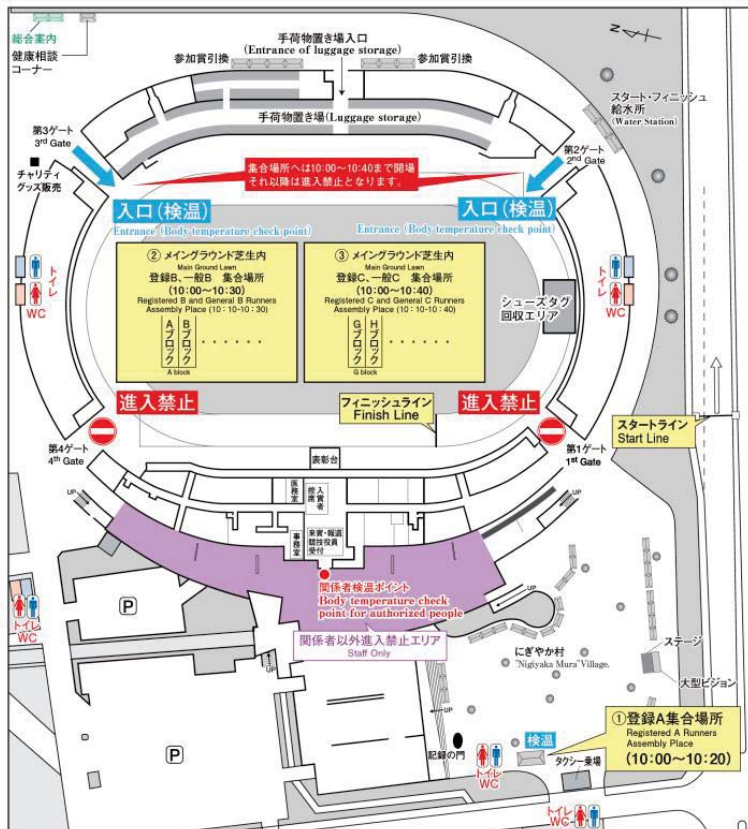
総合案内
健康相談コーナー

手荷物置き場入口
(Entrance of luggage storage)
参加賞引換
参加賞引換
手荷物置き場(Luggage storage)

スタート・フィニッシュ
給水所
(Water Station)

第3ゲート
3rd Gate
第2ゲート
2nd Gate

チャリティグッズ販売

集合場所へは10:00～10:40まで開場
それ以降は進入禁止となります。

入口(検温)
Entrance (Body temperature check point)
入口(検温)
Entrance (Body temperature check point)

② メイングラウンド芝生内
Main Ground Lawn
登録B、一般B　集合場所
(10:00～10:30)
Registered B and General B Runners
Assembly Place (10:10-10:30)
Aブロック
Bブロック
・・・・・・
A block

③ メイングラウンド芝生内
Main Ground Lawn
登録C、一般C　集合場所
(10:00～10:40)
Registered C and General C Runners
Assembly Place (10:10-10:40)
Gブロック
Hブロック
・・・・・・
G block

シューズタグ回収エリア

トイレ
WC
トイレ
WC

進入禁止
フィニッシュライン
Finish Line
進入禁止

第4ゲート
4th Gate
第1ゲート
1st Gate

スタートライン
Start Line

表彰台
医務室
入賞者控室
来賓・報道競技役員受付
事務室

UP
UP
UP
UP

関係者検温ポイント
Body temperature check point for authorized people

関係者以外進入禁止エリア
Staff Only

P
P

トイレ
WC

にぎやか村
"Nigiyaka Mura" Village

ステージ
大型ビジョン

記録の門
トイレ
WC
検温
タクシー乗場

①登録A集合場所
Registered A Runners
Assembly Place
(10:00～10:20)

トイレ
WC